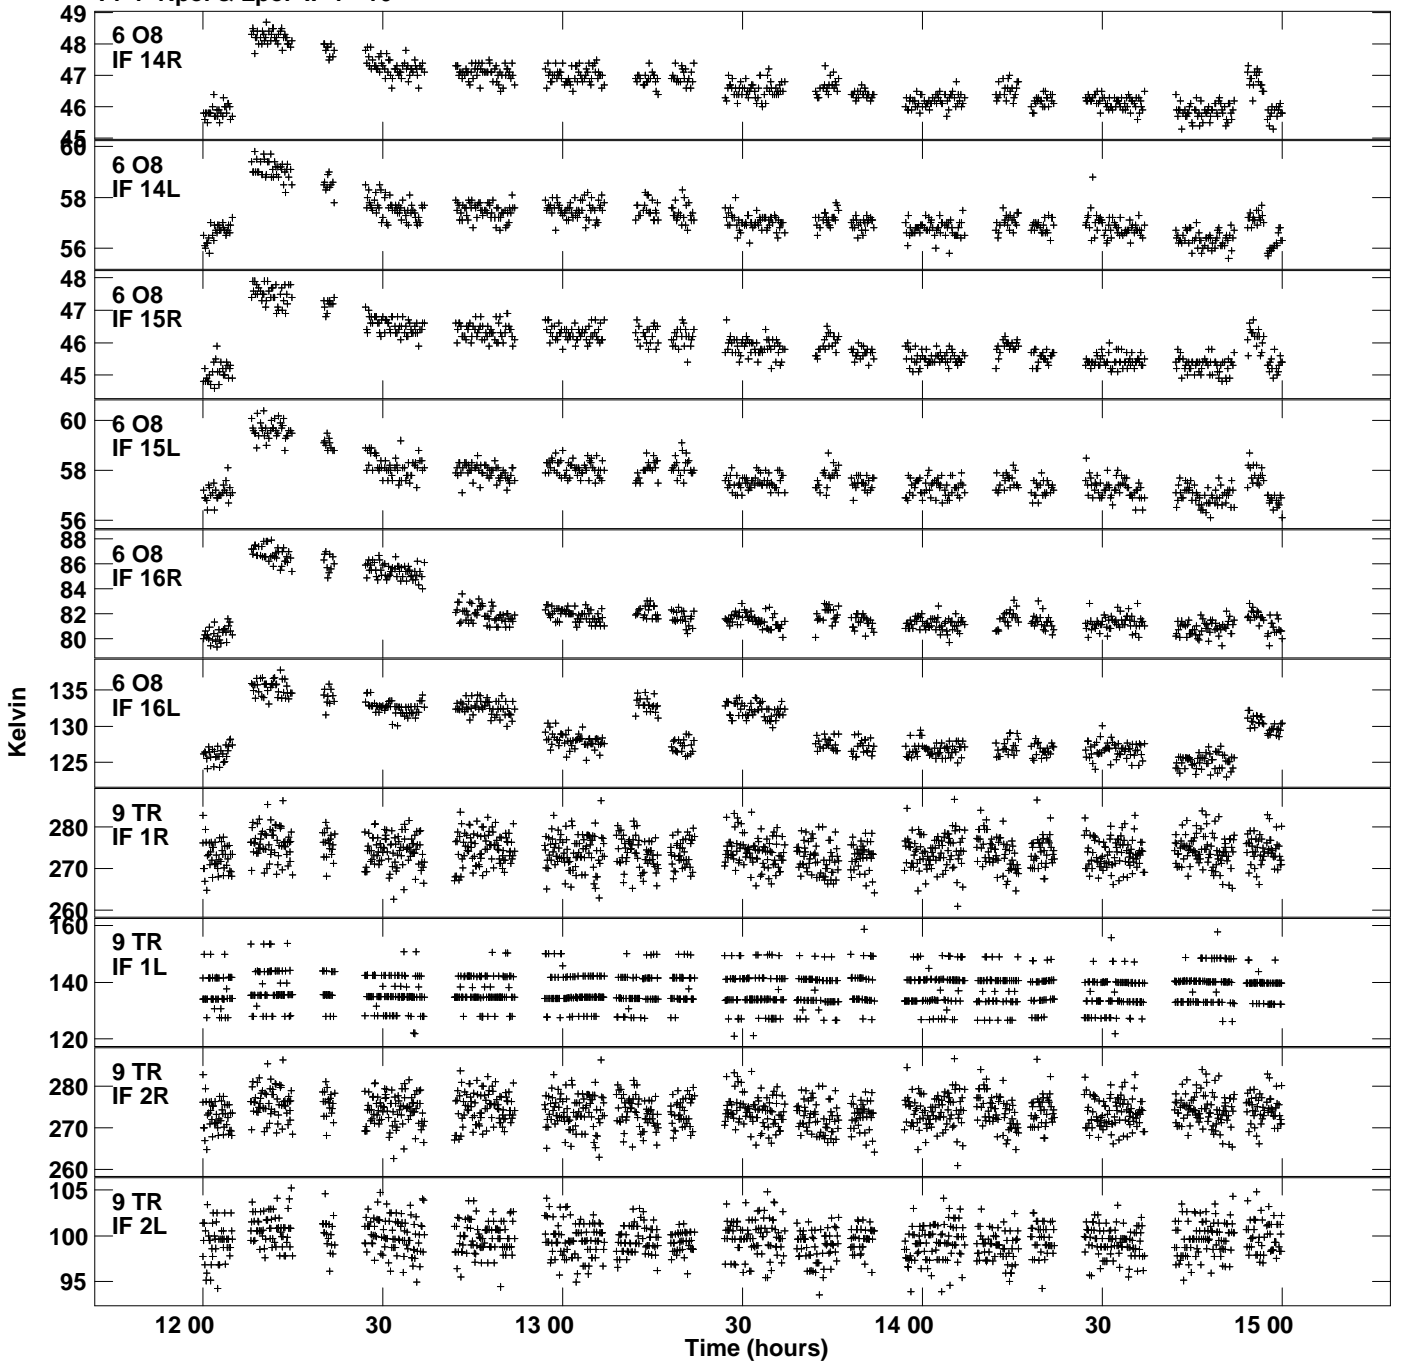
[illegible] Tsys. & Lpol. IF 1 - 16

6 O8
IF 14R
49
48
47
46
45

6 O8
IF 14L
60
58
56

6 O8
IF 15R
48
47
46
45

6 O8
IF 15L
60
58
56

6 O8
IF 16R
88
86
84
82
80

6 O8
IF 16L
135
130
125

9 TR
IF 1R
280
270
260

9 TR
IF 1L
160
140
120

9 TR
IF 2R
280
270
260

9 TR
IF 2L
105
100
95

Kelvin

12 00
30
13 00
30
14 00
30
15 00
Time (hours)